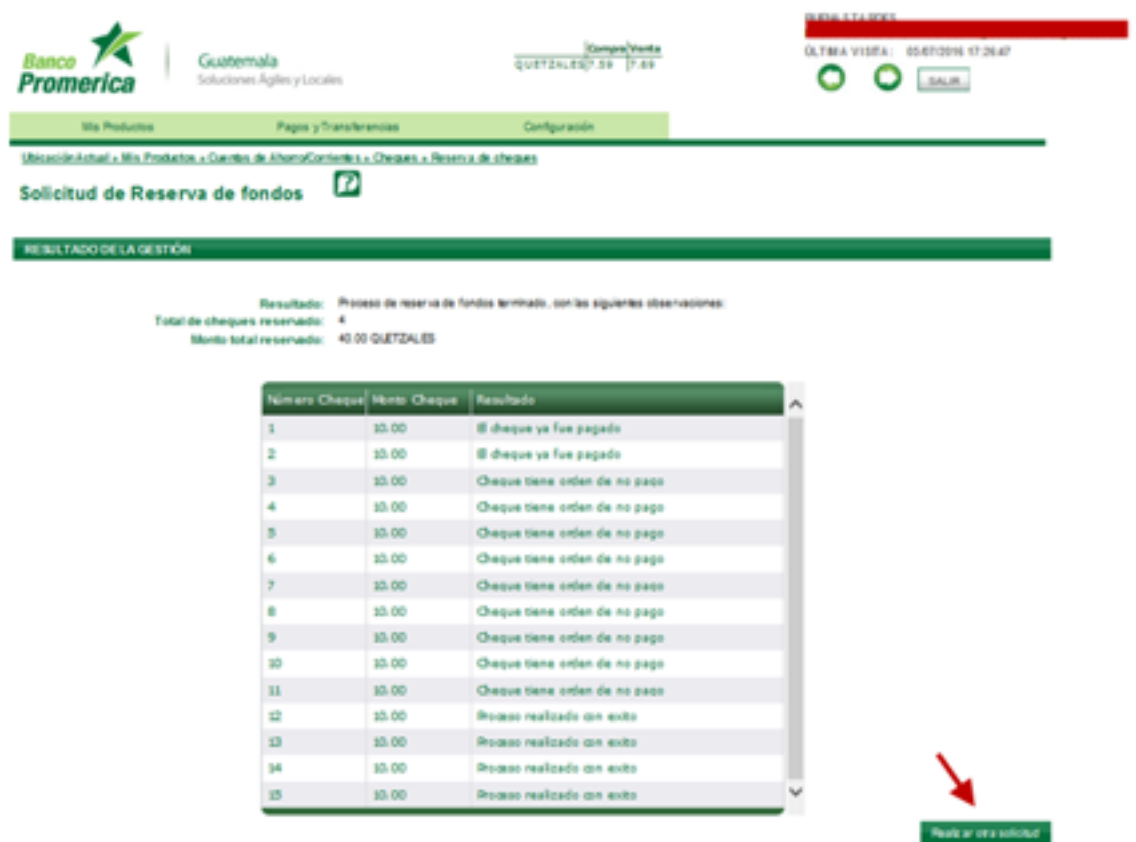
Banco Promerica

Guatemala
Soluciones Ágiles y Locales

| | Compra | Venta |
|---|---|---|
| QUETZALES | 7.59 | 7.69 |

BUENAS TARDES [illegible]
ÚLTIMA VISITA: 05/07/2016 17:26:47

SALIR

Mis Productos | Pagos y Transferencias | Configuración

Ubicación Actual » Mis Productos » Cuentas de Ahorro/Corrientes » Cheques » Reserva de cheques

Solicitud de Reserva de fondos

RESULTADO DE LA GESTIÓN

Resultado: Proceso de reserva de fondos terminado, con las siguientes observaciones:
Total de cheques reservado: 4
Monto total reservado: 40.00 QUETZALES

| Número Cheque | Monto Cheque | Resultado |
|---|---|---|
| 1 | 10.00 | El cheque ya fue pagado |
| 2 | 10.00 | El cheque ya fue pagado |
| 3 | 10.00 | Cheque tiene orden de no pago |
| 4 | 10.00 | Cheque tiene orden de no pago |
| 5 | 10.00 | Cheque tiene orden de no pago |
| 6 | 10.00 | Cheque tiene orden de no pago |
| 7 | 10.00 | Cheque tiene orden de no pago |
| 8 | 10.00 | Cheque tiene orden de no pago |
| 9 | 10.00 | Cheque tiene orden de no pago |
| 10 | 10.00 | Cheque tiene orden de no pago |
| 11 | 10.00 | Cheque tiene orden de no pago |
| 12 | 10.00 | Proceso realizado con exito |
| 13 | 10.00 | Proceso realizado con exito |
| 14 | 10.00 | Proceso realizado con exito |
| 15 | 10.00 | Proceso realizado con exito |

Realizar otra solicitud